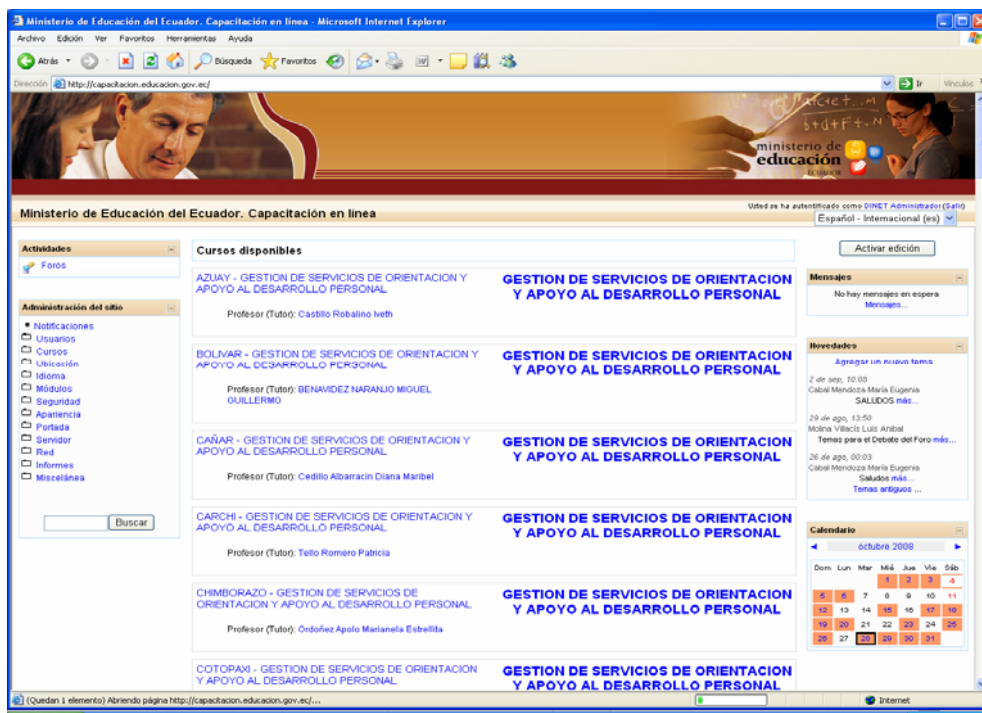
Ministerio de Educación del Ecuador. Capacitación en línea - Microsoft Internet Explorer

Archivo Edición Ver Favoritos Herramientas Ayuda

Atrás Búsqueda Favoritos

Dirección http://capacitacion.educacion.gov.ec/ Ir Vínculos

ministerio de educación ECUADOR

Ministerio de Educación del Ecuador. Capacitación en línea

Usted se ha autentificado como DINET Administrador (Salir)

Español - Internacional (es)

Actividades

Foros

Administración del sitio

Notificaciones
Usuarios
Cursos
Ubicación
Idioma
Módulos
Seguridad
Apariencia
Portada
Servidor
Red
Informes
Miscelánea

Buscar

Cursos disponibles

AZUAY - GESTION DE SERVICIOS DE ORIENTACION Y APOYO AL DESARROLLO PERSONAL

Profesor (Tutor): Castillo Robalino Iveth

GESTION DE SERVICIOS DE ORIENTACION Y APOYO AL DESARROLLO PERSONAL

BOLIVAR - GESTION DE SERVICIOS DE ORIENTACION Y APOYO AL DESARROLLO PERSONAL

Profesor (Tutor): BENAVIDEZ NARANJO MIGUEL GUILLERMO

GESTION DE SERVICIOS DE ORIENTACION Y APOYO AL DESARROLLO PERSONAL

CAÑAR - GESTION DE SERVICIOS DE ORIENTACION Y APOYO AL DESARROLLO PERSONAL

Profesor (Tutor): Cedillo Albarracin Diana Maribel

GESTION DE SERVICIOS DE ORIENTACION Y APOYO AL DESARROLLO PERSONAL

CARCHI - GESTION DE SERVICIOS DE ORIENTACION Y APOYO AL DESARROLLO PERSONAL

Profesor (Tutor): Tello Romero Patricia

GESTION DE SERVICIOS DE ORIENTACION Y APOYO AL DESARROLLO PERSONAL

CHIMBORAZO - GESTION DE SERVICIOS DE ORIENTACION Y APOYO AL DESARROLLO PERSONAL

Profesor (Tutor): Ordoñez Apolo Marianela Estrellita

GESTION DE SERVICIOS DE ORIENTACION Y APOYO AL DESARROLLO PERSONAL

COTOPAXI - GESTION DE SERVICIOS DE ORIENTACION Y APOYO AL DESARROLLO PERSONAL

GESTION DE SERVICIOS DE ORIENTACION Y APOYO AL DESARROLLO PERSONAL

Activar edición

Mensajes

No hay mensajes en espera
Mensajes...

Novedades

Agregar un nuevo tema

2 de sep, 10:08
Cabal Mendoza María Eugenia
SALUDOS más...

29 de ago, 13:50
Molina Villacís Luis Aníbal
Temas para el Debate del Foro más...

26 de ago, 00:03
Cabal Mendoza María Eugenia
Saludos más...
Temas antiguos ...

Calendario

octubre 2008

| Dom | Lun | Mar | Mié | Jue | Vie | Sáb |
|---|---|---|---|---|---|---|
| | | | 1 | 2 | 3 | 4 |
| 5 | 6 | 7 | 8 | 9 | 10 | 11 |
| 12 | 13 | 14 | 15 | 16 | 17 | 18 |
| 19 | 20 | 21 | 22 | 23 | 24 | 25 |
| 26 | 27 | 28 | 29 | 30 | 31 | |

(Quedan 1 elemento) Abriendo página http://capacitacion.educacion.gov.ec/...

Internet